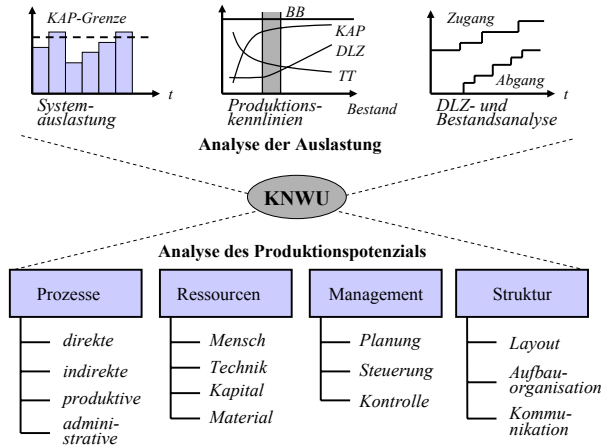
KAP-Grenze

t

System-auslastung

BB

KAP

DLZ

TT

Produktions-kennlinien

Bestand

Zugang

Abgang

t

DLZ- und Bestandsanalyse

Analyse der Auslastung

KNWU

Analyse des Produktionspotenzials

Prozesse

direkte

indirekte

produktive

administrative

Ressourcen

Mensch

Technik

Kapital

Material

Management

Planung

Steuerung

Kontrolle

Struktur

Layout

Aufbauorganisation

Kommunikation